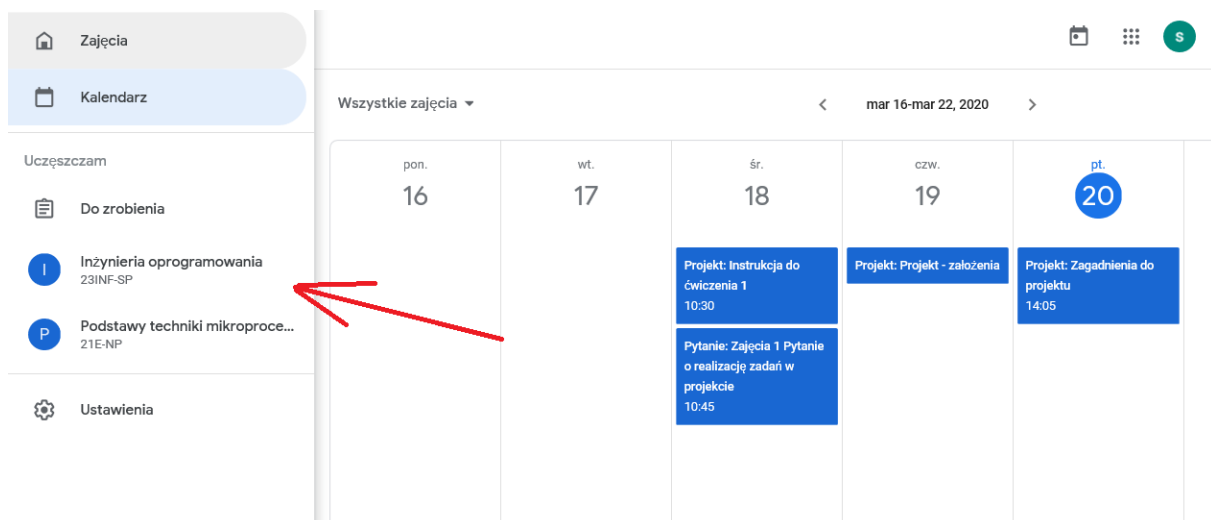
Zajęcia

Kalendarz

Uczęszczam

Do zrobienia

I Inżynieria oprogramowania
23INF-SP

P Podstawy techniki mikroproce...
21E-NP

Ustawienia

S

Wszystkie zajęcia

mar 16-mar 22, 2020

| pon. 16 | wt. 17 | śr. 18 | czw. 19 | pt. 20 |
|---|---|---|---|---|
| | | Projekt: Instrukcja do ćwiczenia 1 10:30 | Projekt: Projekt - założenia | Projekt: Zagadnienia do projektu 14:05 |
| | | Pytanie: Zajęcia 1 Pytanie o realizację zadań w projekcie 10:45 | | |